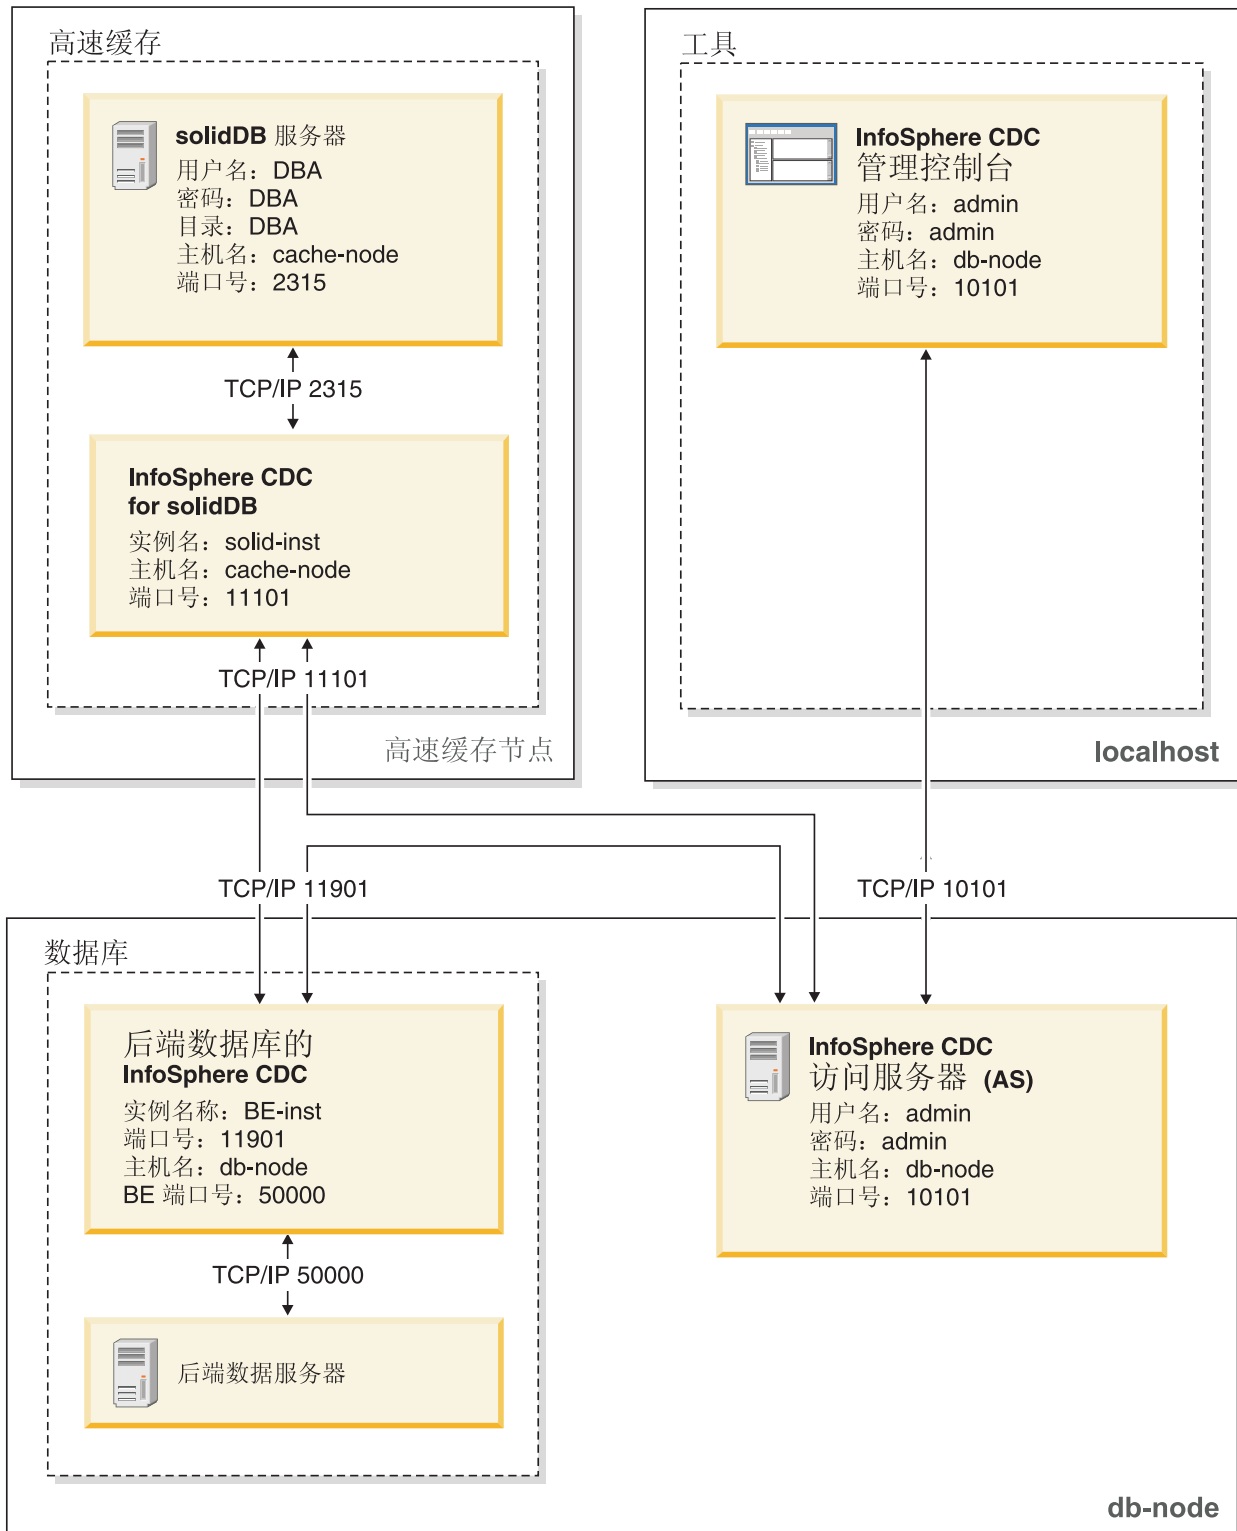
高速缓存

solidDB 服务器
用户名：DBA
密码：DBA
目录：DBA
主机名：cache-node
端口号：2315

TCP/IP 2315

InfoSphere CDC for solidDB
实例名：solid-inst
主机名：cache-node
端口号：11101

TCP/IP 11101

高速缓存节点

工具

InfoSphere CDC
管理控制台
用户名：admin
密码：admin
主机名：db-node
端口号：10101

localhost

TCP/IP 11901

TCP/IP 10101

数据库

后端数据库的
InfoSphere CDC
实例名称：BE-inst
端口号：11901
主机名：db-node
BE 端口号：50000

TCP/IP 50000

后端数据服务器

InfoSphere CDC
访问服务器 (AS)
用户名：admin
密码：admin
主机名：db-node
端口号：10101

db-node